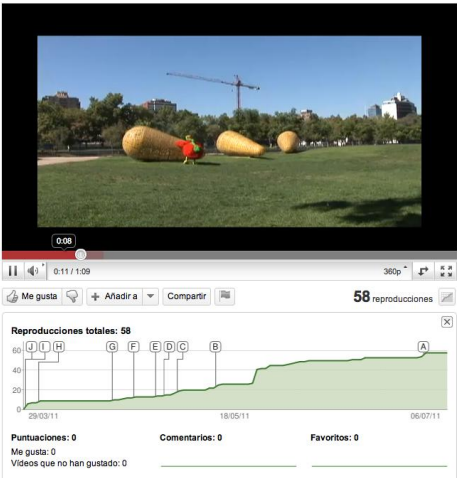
0:08

0:11 / 1:09

360p

Me gusta

Añadir a

Compartir

58 reproducciones

Reproducciones totales: 58

60
40
20
0

J I H G F E D C B A

29/03/11
18/05/11
06/07/11

Puntuaciones: 0
Me gusta: 0
Vídeos que no han gustado: 0

Comentarios: 0

Favoritos: 0